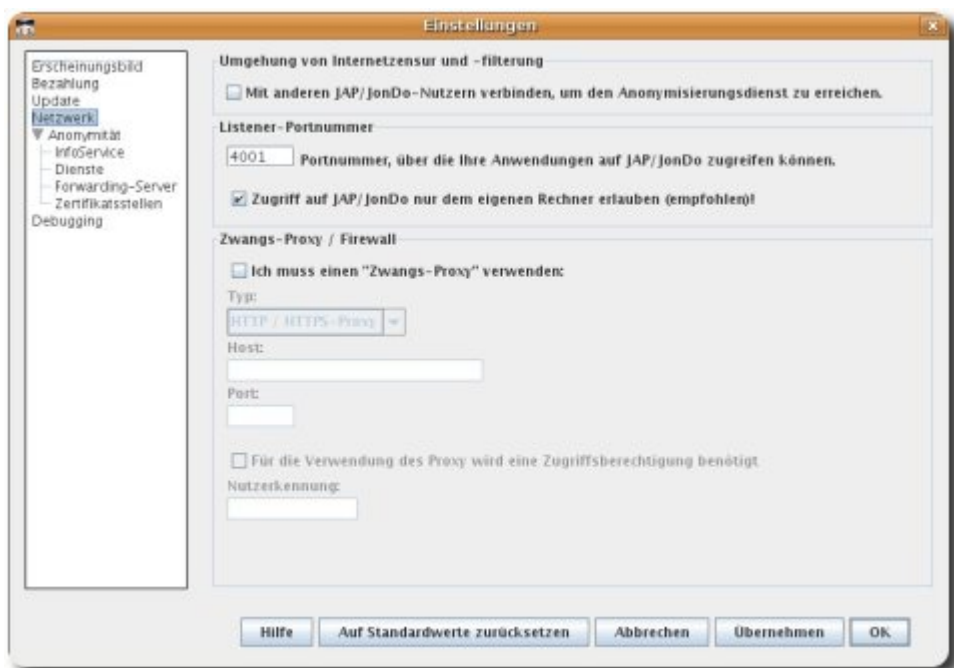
Einstellungen

Erscheinungsbild
Bezahlung
Update
Netzwerk
Anonymität
InfoService
Dienste
Forwarding-Server
Zertifikatsstellen
Debugging

Umgehung von Internetzensur und -filterung

Mit anderen JAP/JonDo-Nutzern verbinden, um den Anonymisierungsdienst zu erreichen.

Listener-Portnummer

4001 Portnummer, über die Ihre Anwendungen auf JAP/JonDo zugreifen können.

Zugriff auf JAP/JonDo nur dem eigenen Rechner erlauben (empfohlen)!

Zwangs-Proxy / Firewall

Ich muss einen "Zwangs-Proxy" verwenden:

Typ:

HTTP / HTTPS-Proxy

Host:

Port:

Für die Verwendung des Proxy wird eine Zugriffsberechtigung benötigt

Nutzerkennung:

Hilfe
Auf Standardwerte zurücksetzen
Abbrechen
Übernehmen
OK